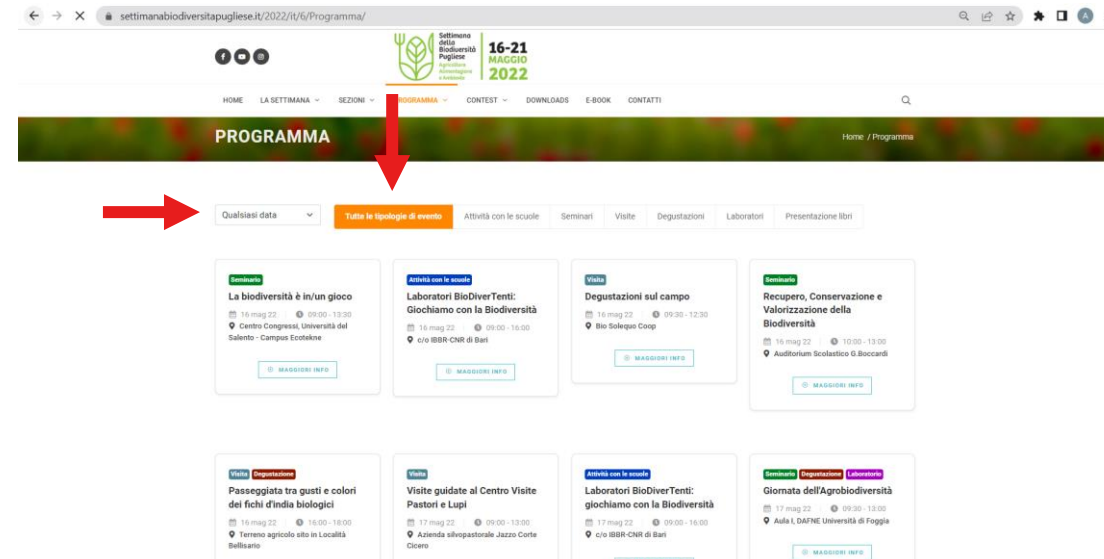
settimanabiodiversitapugliese.it/2022/it/6/Programma/

Settimana della Biodiversità Pugliese Agricoltura Alimentazione e Ambiente

16-21 MAGGIO 2022

HOME LA SETTIMANA SEZIONI PROGRAMMA CONTEST DOWNLOADS E-BOOK CONTATTI

PROGRAMMA

Home / Programma

Qualsiasi data

Tutte le tipologie di evento | Attività con le scuole | Seminari | Visite | Degustazioni | Laboratori | Presentazione libri

Seminario
La biodiversità è in/un gioco
16 mag 22 | 09:00 - 13:30
Centro Congressi, Università del Salento - Campus Ecotekne
MAGGIORI INFO

Attività con le scuole
Laboratori BioDiverTenti: Giochiamo con la Biodiversità
16 mag 22 | 09:00 - 16:00
c/o IBBR-CNR di Bari
MAGGIORI INFO

Visita
Degustazioni sul campo
16 mag 22 | 09:30 - 12:30
Bio Solequo Coop
MAGGIORI INFO

Seminario
Recupero, Conservazione e Valorizzazione della Biodiversità
16 mag 22 | 10:00 - 13:00
Auditorium Scolastico G.Boccardi
MAGGIORI INFO

Visita Degustazione
Passeggiata tra gusti e colori dei fichi d'india biologici
16 mag 22 | 16:00 - 18:00
Terreno agricolo sito in Località Bellisario

Visita
Visite guidate al Centro Visite Pastori e Lupi
17 mag 22 | 09:00 - 13:00
Azienda silvopastorale Jazzo Corte Cicero

Attività con le scuole
Laboratori BioDiverTenti: giochiamo con la Biodiversità
17 mag 22 | 09:00 - 16:00
c/o IBBR-CNR di Bari

Seminario Degustazione Laboratorio
Giornata dell'Agrobiodiversità
17 mag 22 | 09:30 - 13:00
Aula I, DAFNE Università di Foggia
MAGGIORI INFO